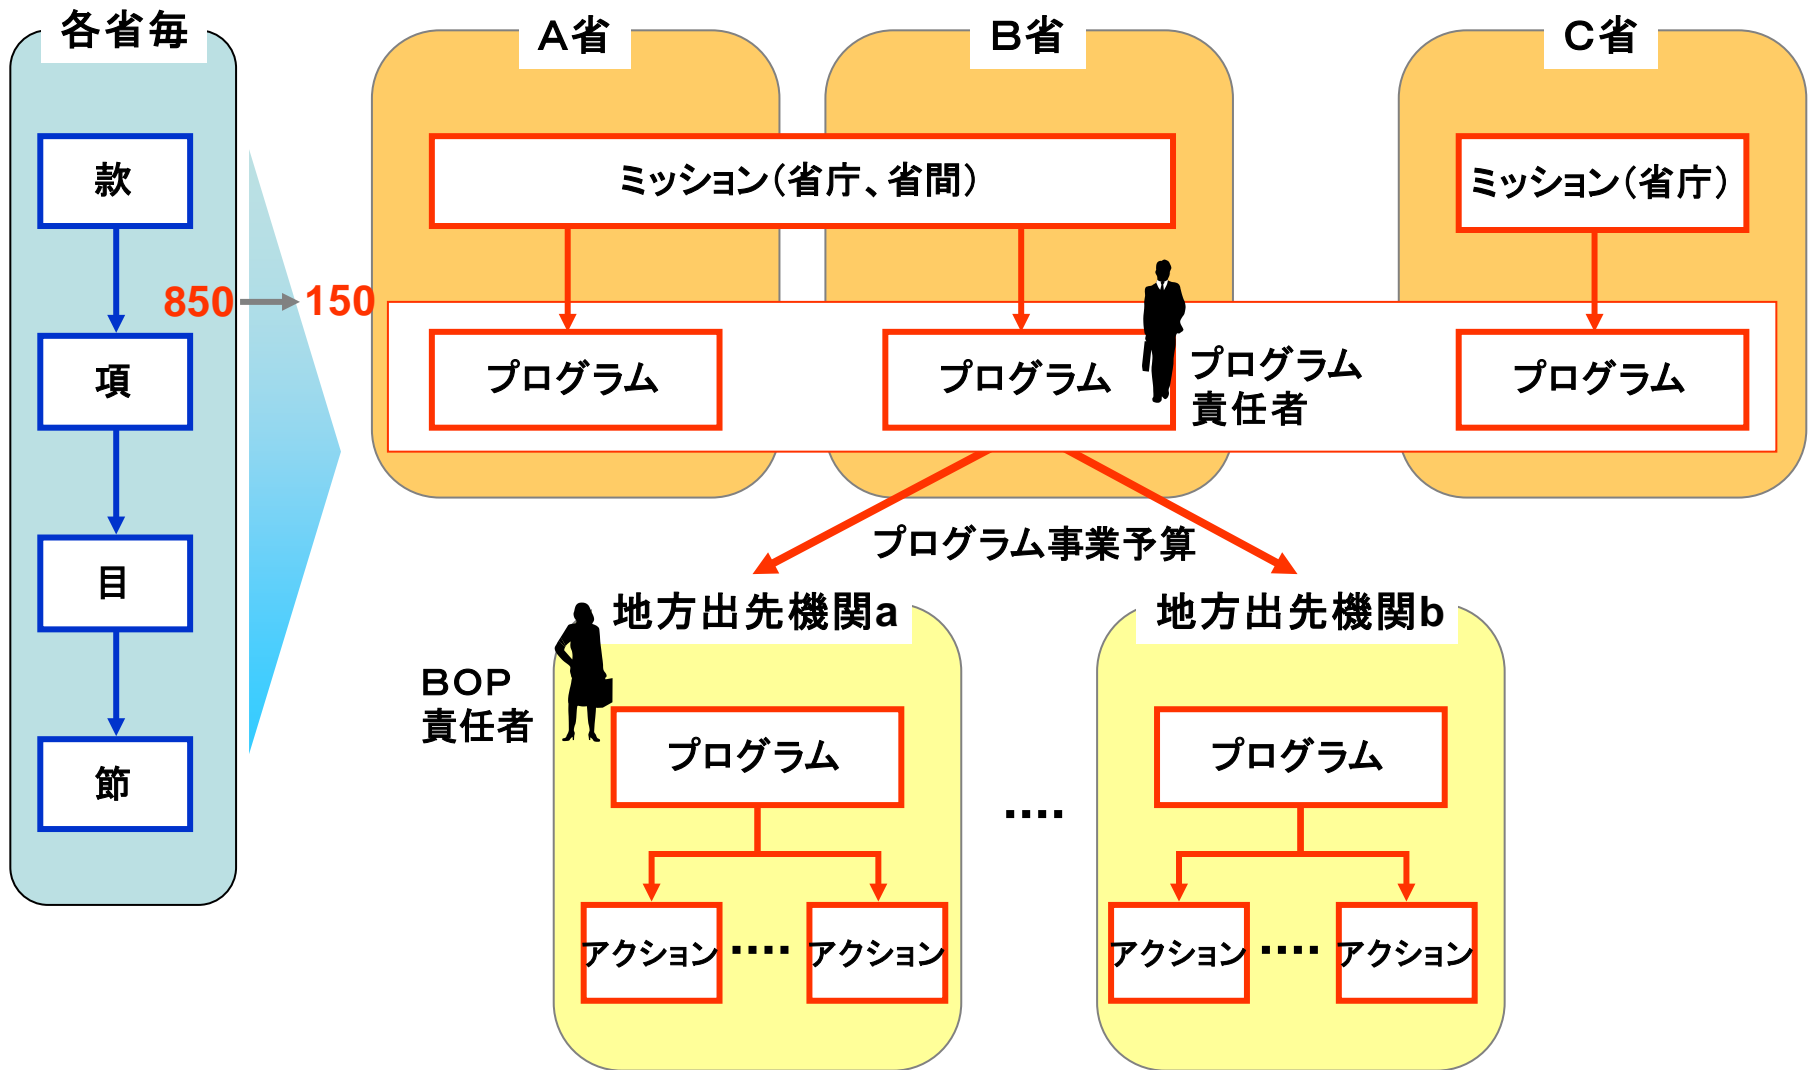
各省毎

款

項

目

節

850 → 150

A省

B省

C省

ミッション（省庁、省間）

ミッション（省庁）

プログラム

プログラム

プログラム責任者

プログラム

プログラム事業予算

地方出先機関a

地方出先機関b

BOP責任者

プログラム

プログラム

....

アクション .... アクション

アクション .... アクション